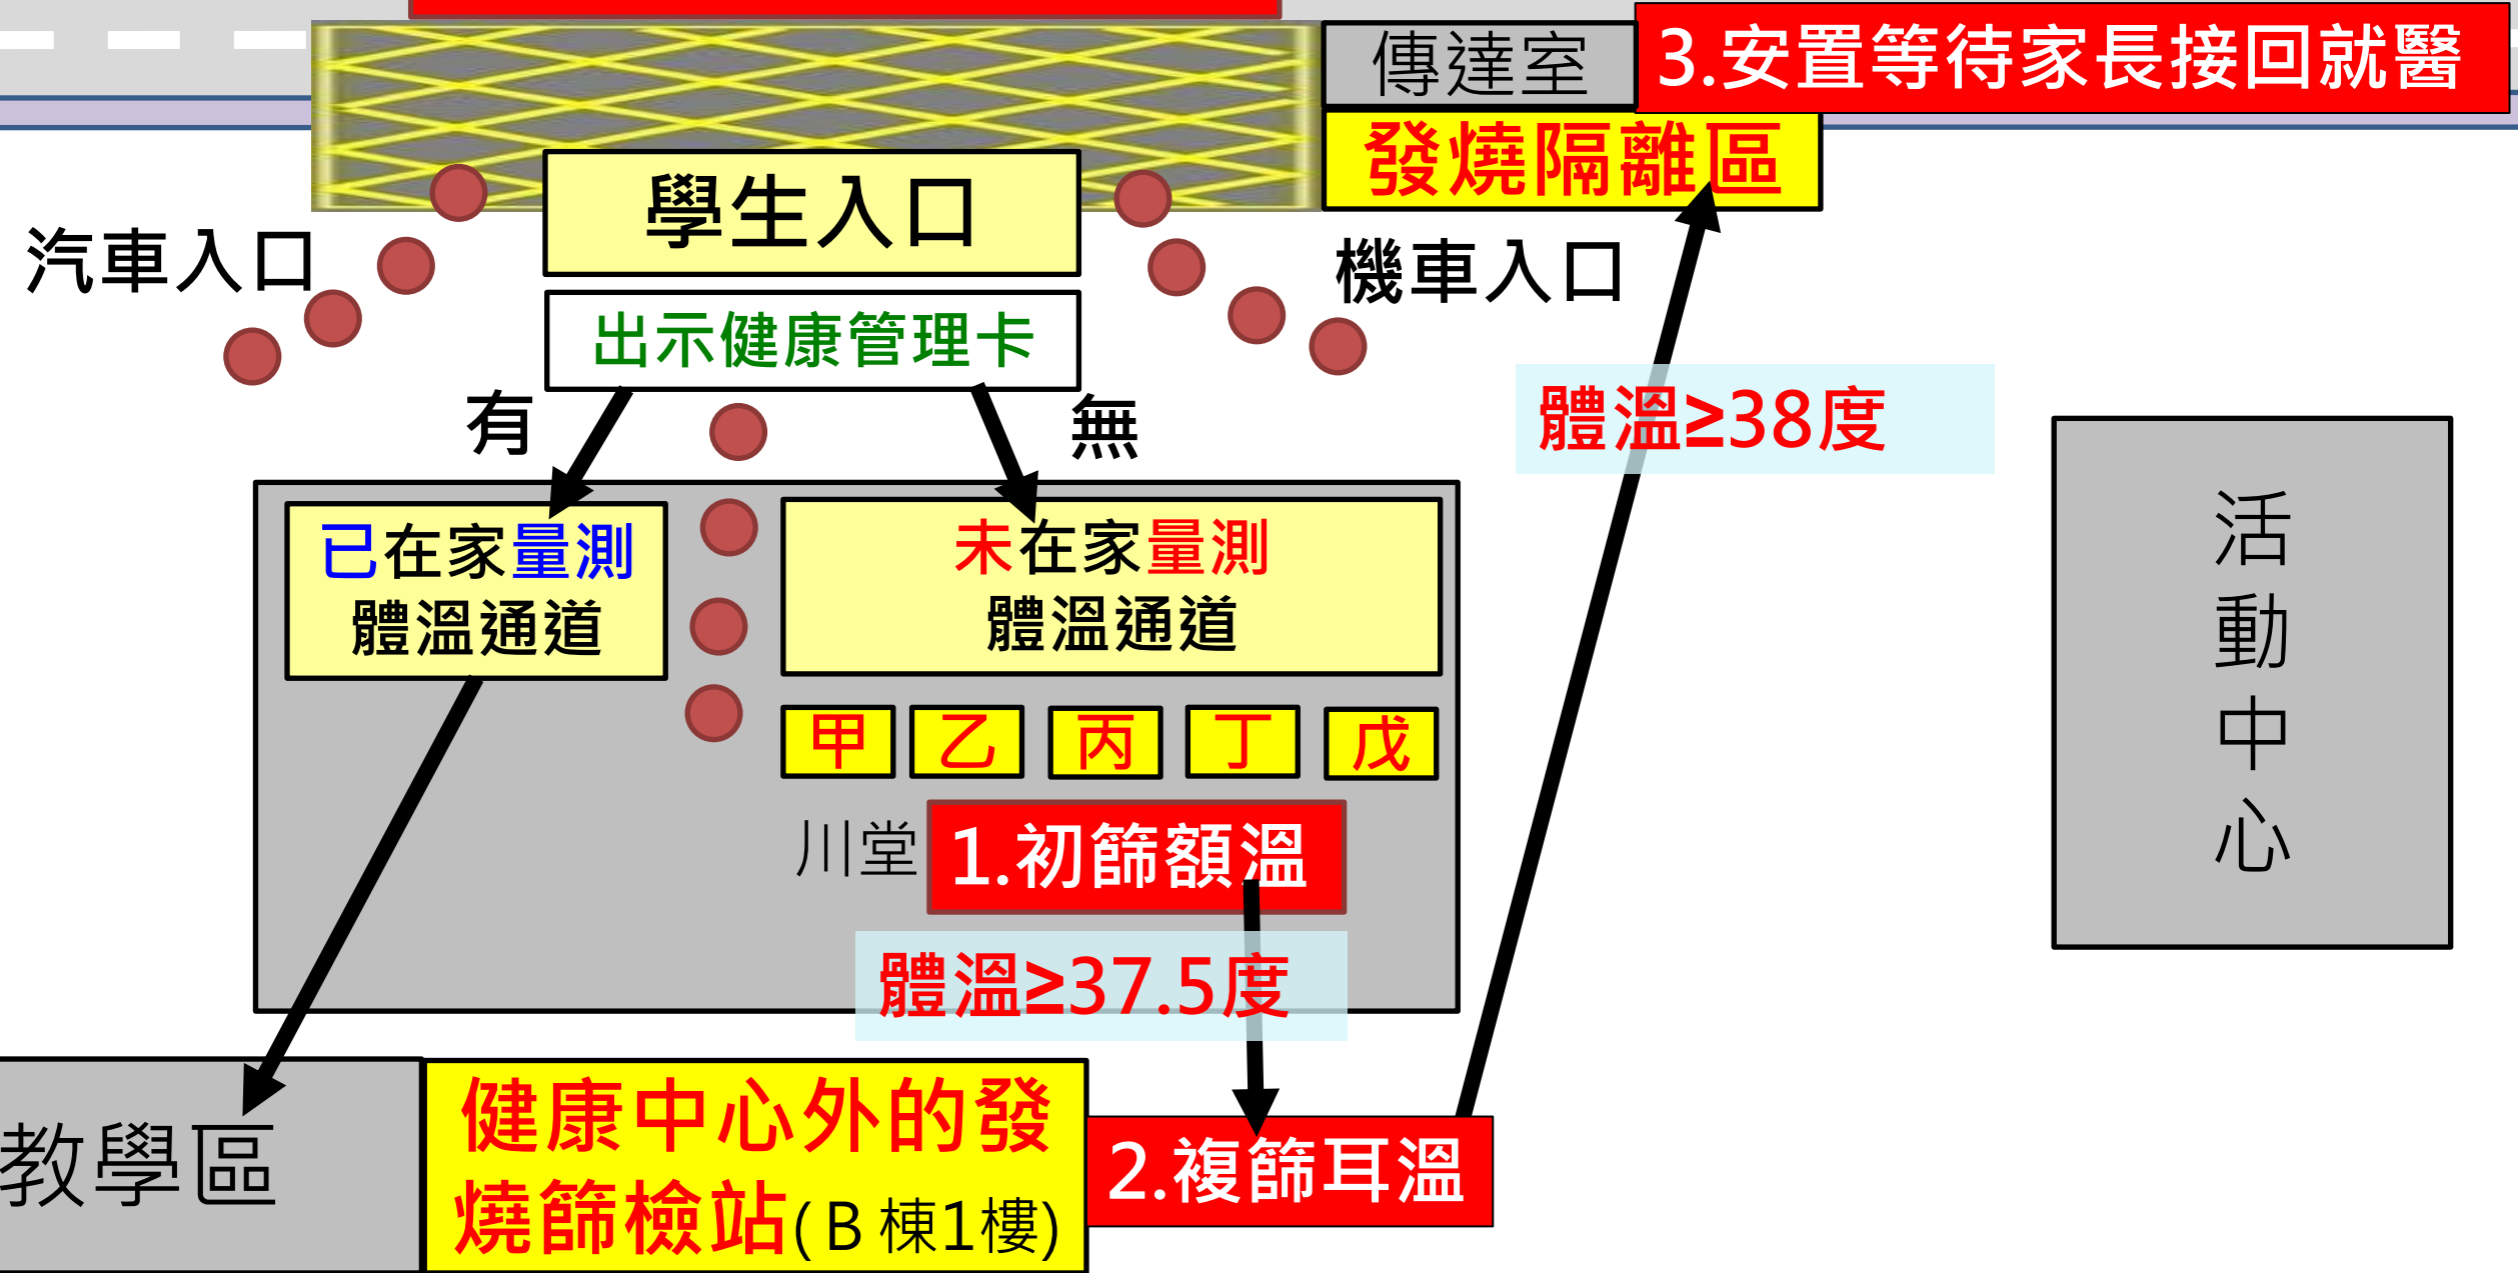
傳達室
3.安置等待家長接回就醫
發燒隔離區
學生入口
汽車入口
機車入口
出示健康管理卡
有
無
體溫≥38度
已在家量測
體溫通道
末在家量測
體溫通道
活動中心
甲
乙
丙
丁
戊
川堂
1.初篩額溫
體溫≥37.5度
教學區
健康中心外的發燒篩檢站(B 棟1樓)
2.複篩耳溫